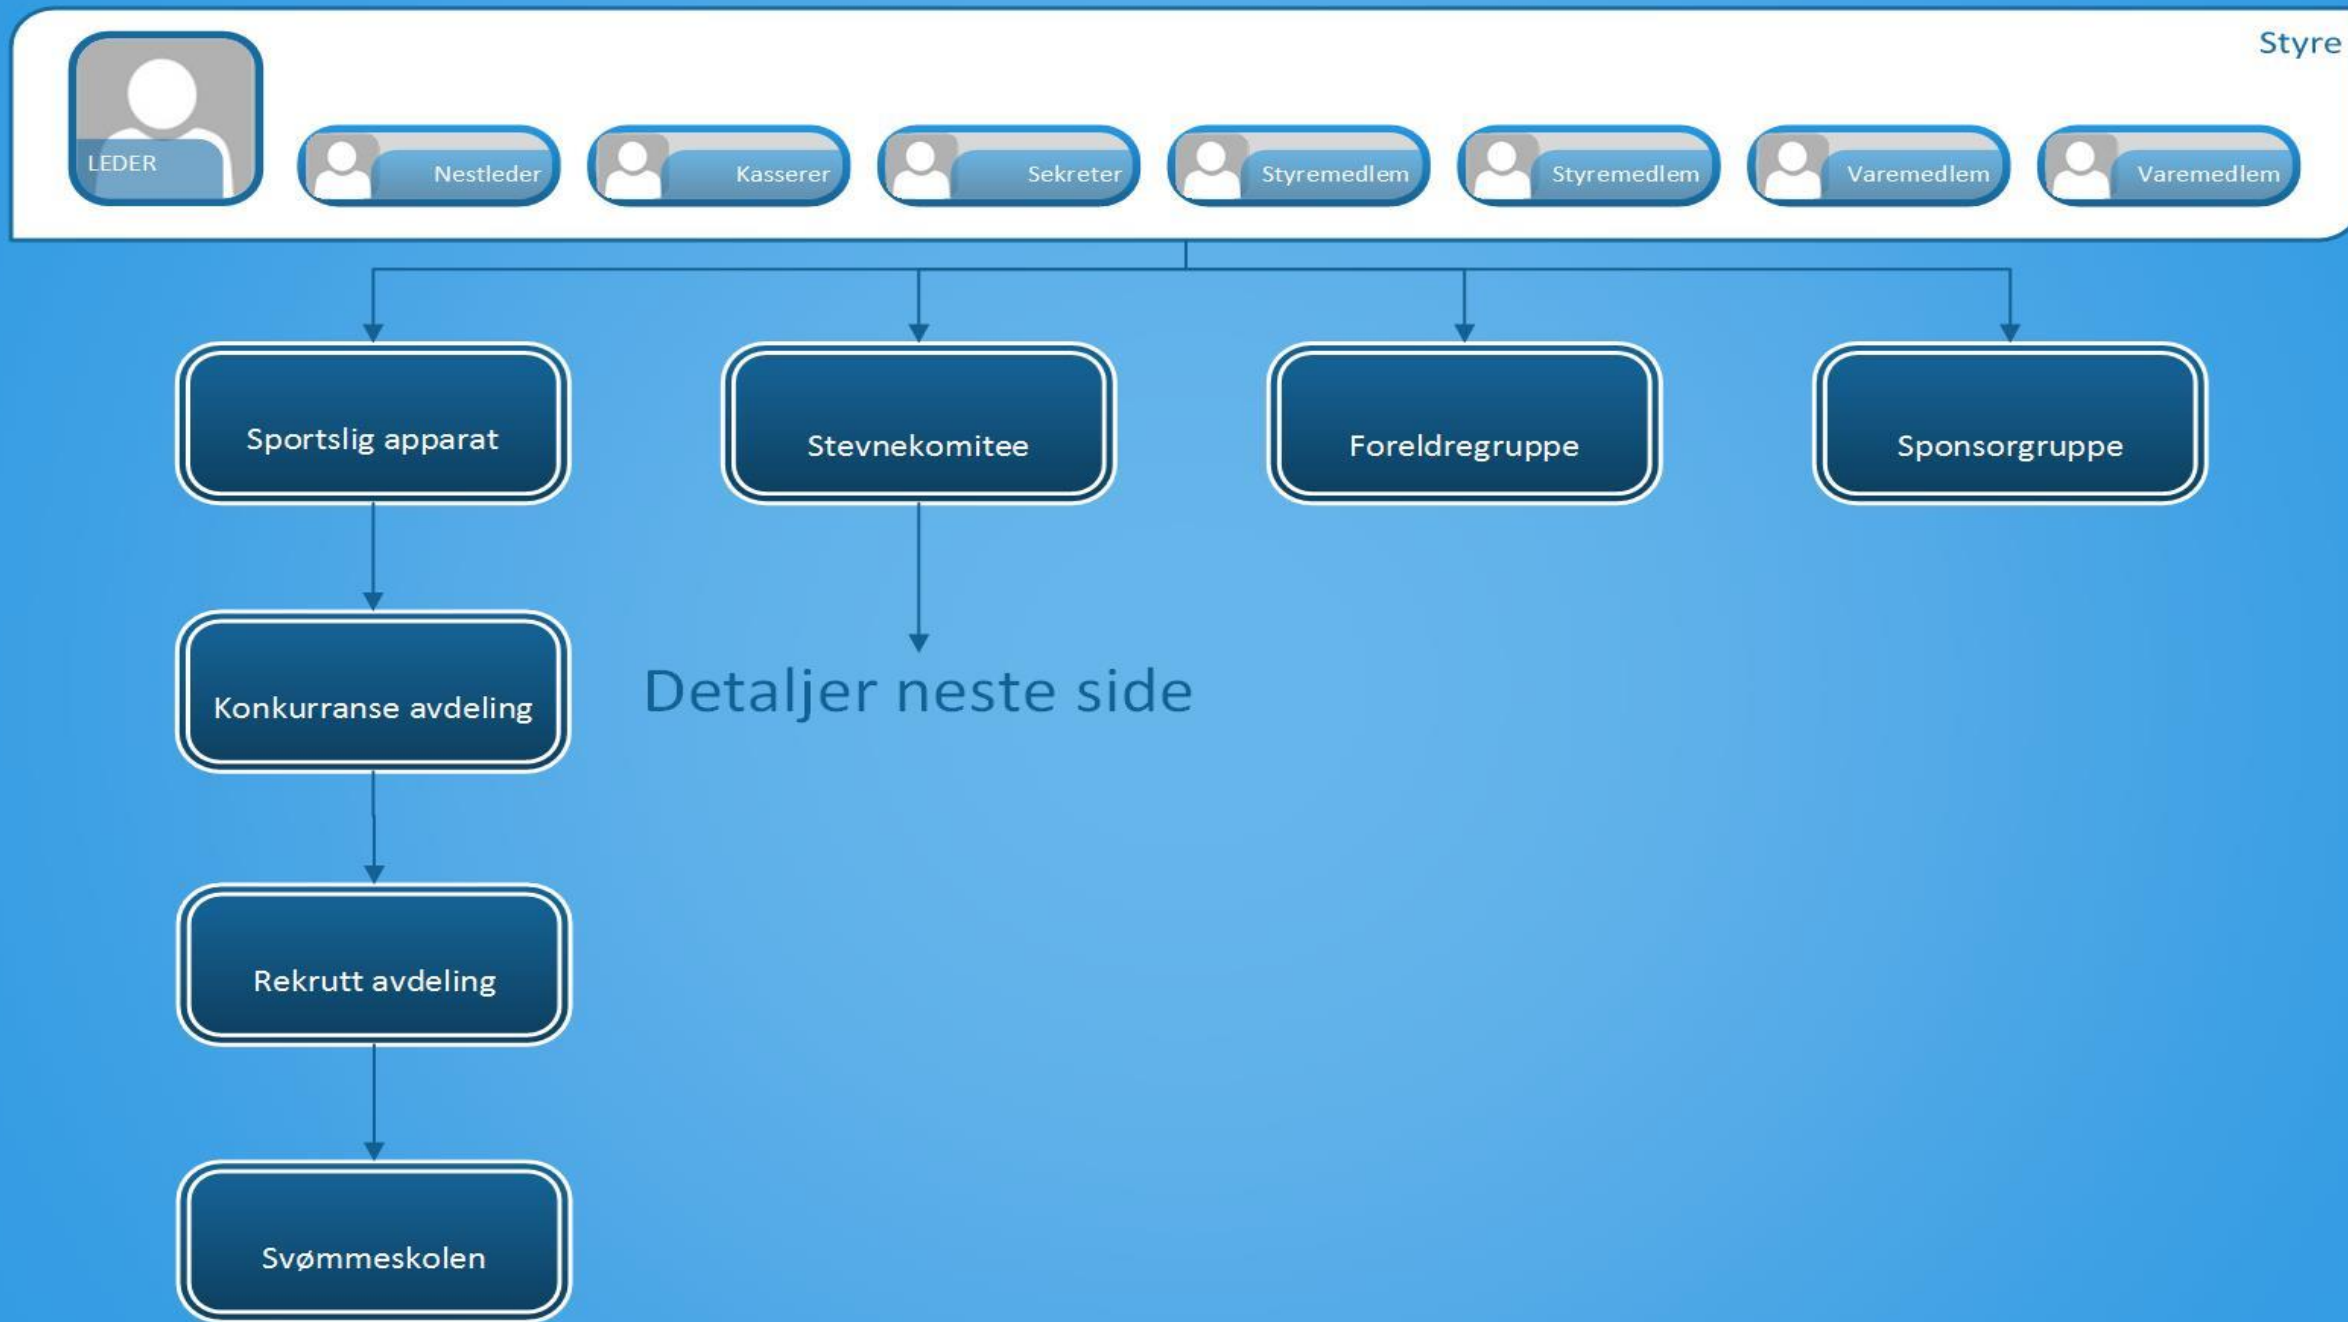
Styre

LEDER

Nestleder

Kasserer

Sekreter

Styremedlem

Styremedlem

Varemedlem

Varemedlem

Sportslig apparat

Stevnekomitee

Foreldregruppe

Sponsorgruppe

Konkurranse avdeling

Detaljer neste side

Rekrutt avdeling

Svømmeskolen